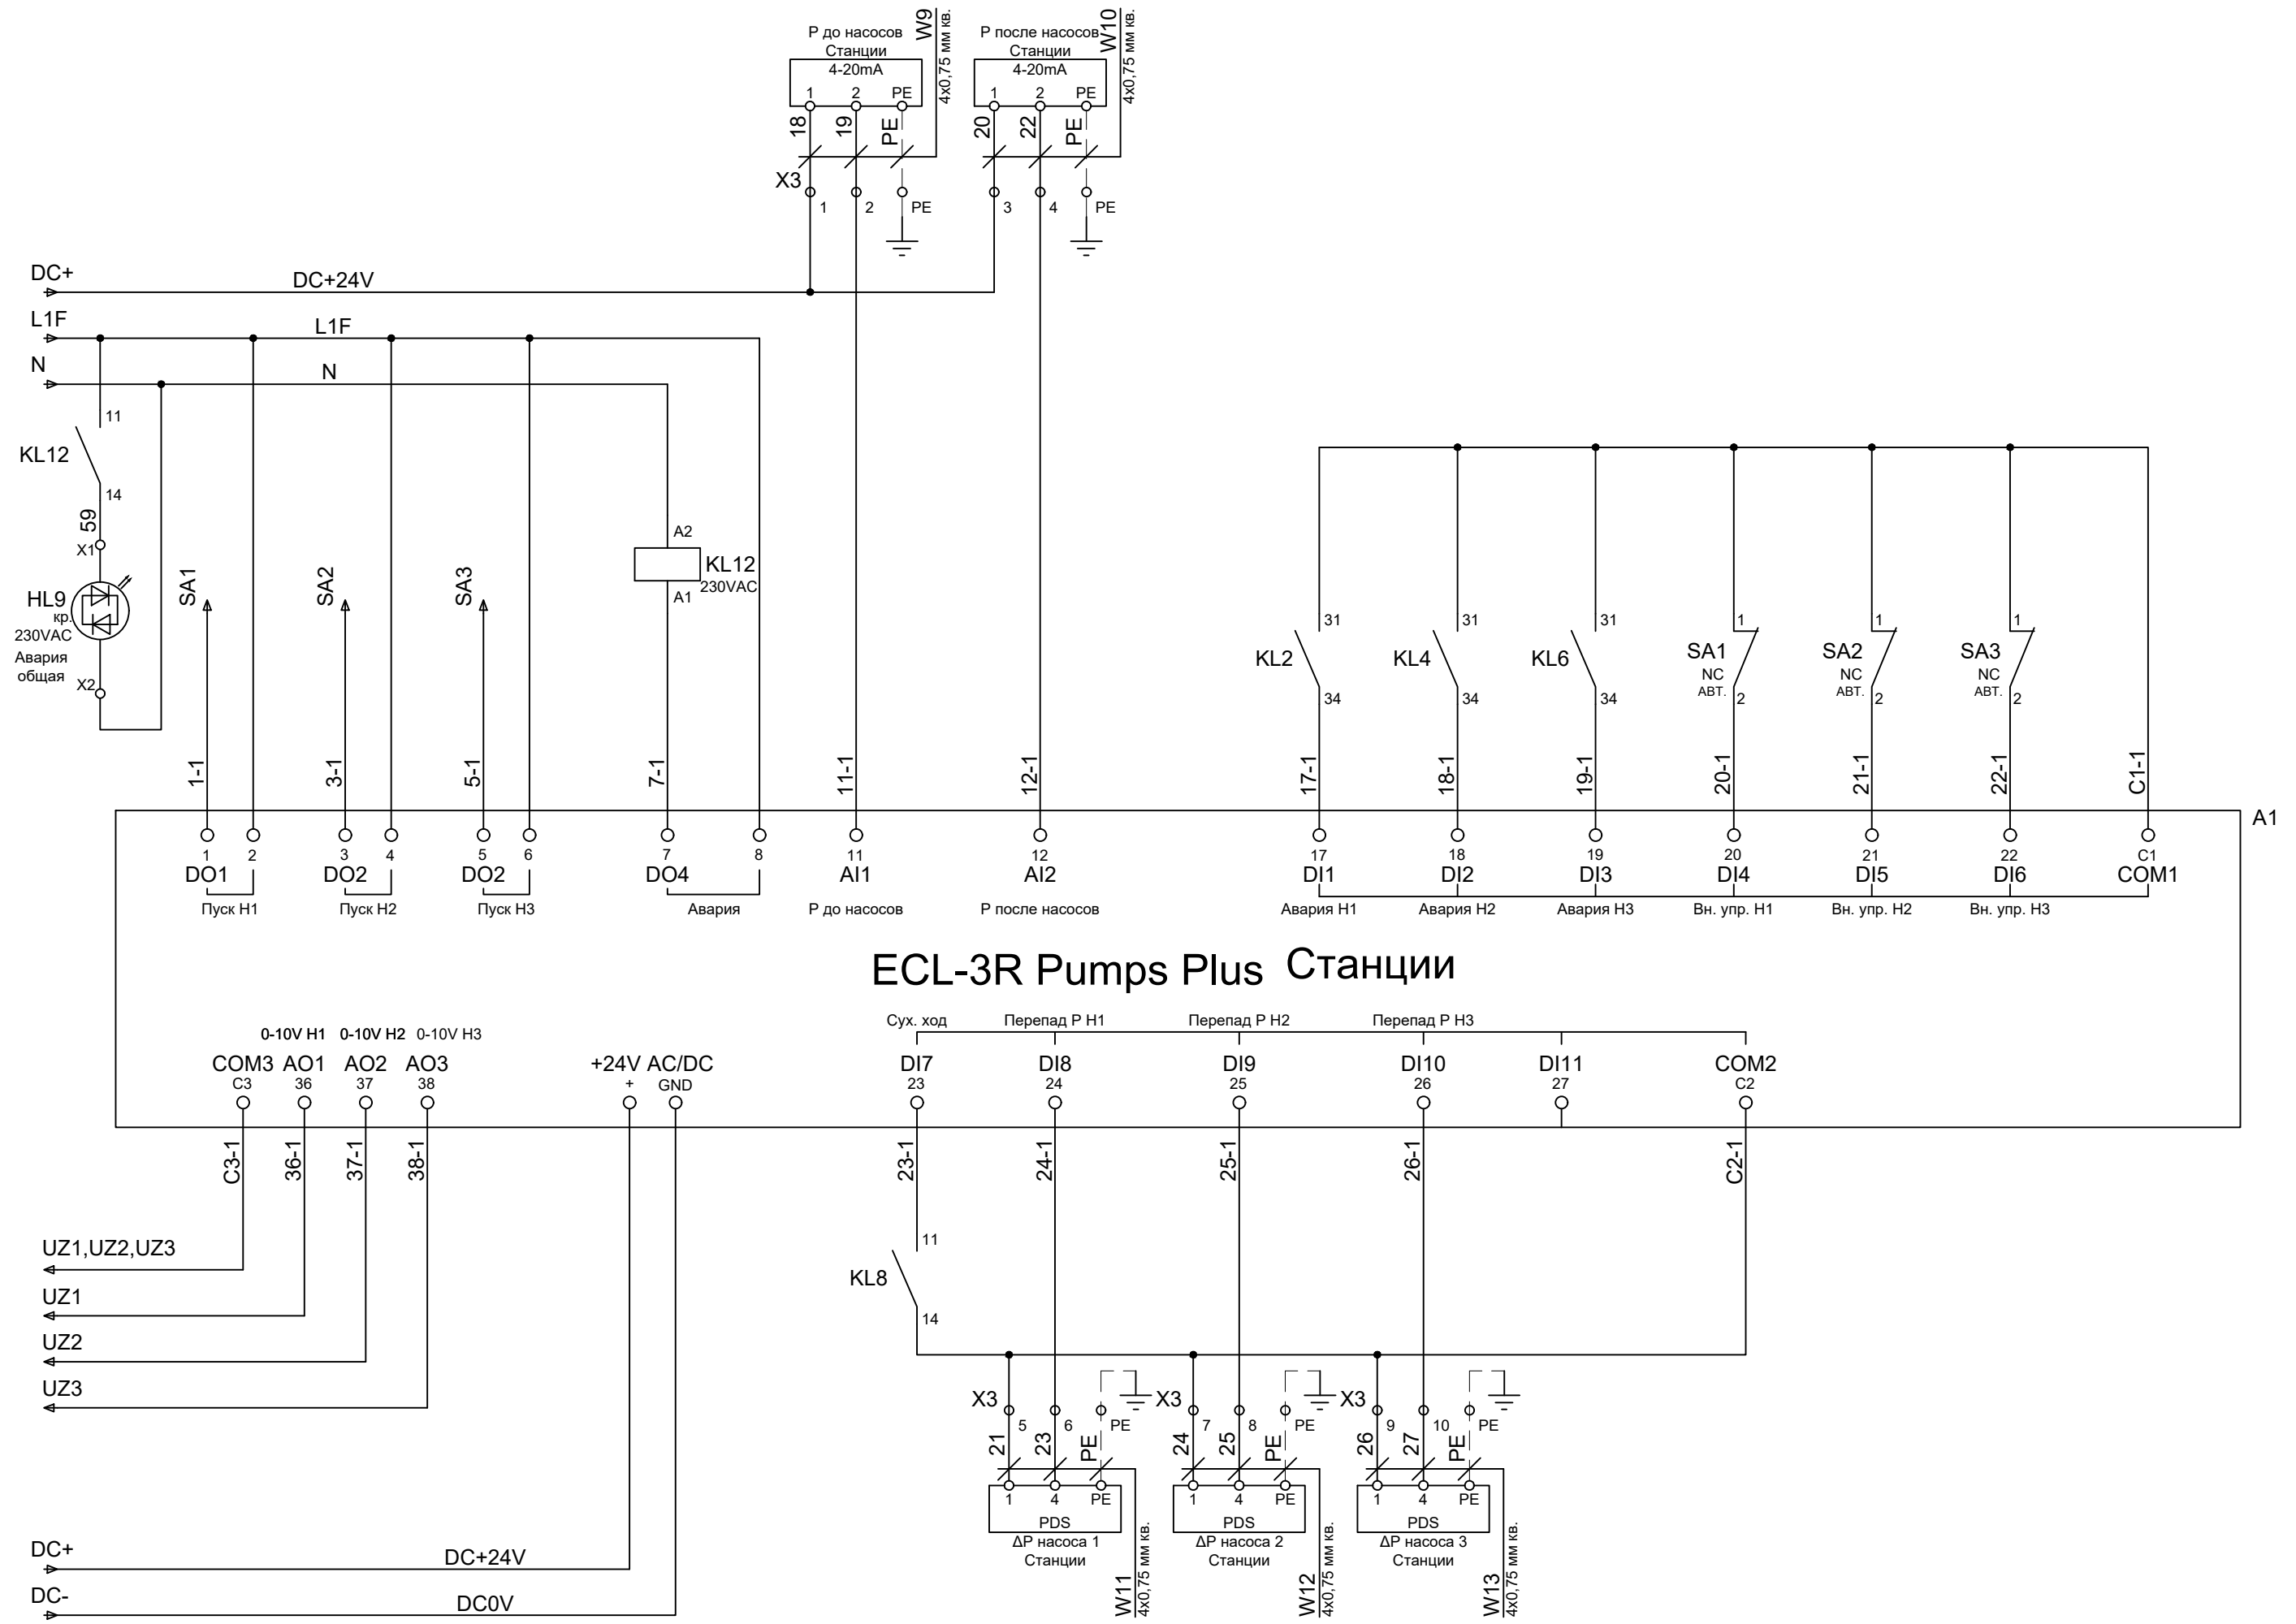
Р до насосов
Станции
4-20mA
1 2 PE
W9
4х0,75 мм кв.
18 19 PE

Р после насосов
Станции
4-20mA
1 2 PE
W10
4х0,75 мм кв.
20 22 PE

X3
1 2 PE 3 4 PE

DC+
DC+24V
L1F
L1F
N
N

11
KL12
14
59
X1
HL9
кр.
230VAC
Авария
общая
X2

SA1
SA2
SA3

A2
KL12
230VAC
A1

31 31 31 1 1 1
KL2 KL4 KL6
SA1 NC АВТ.
SA2 NC АВТ.
SA3 NC АВТ.
34 34 34 2 2 2

1-1 3-1 5-1 7-1 11-1 12-1 17-1 18-1 19-1 20-1 21-1 22-1 C1-1

A1

1 2 3 4 5 6 7 8 11 12 17 18 19 20 21 22 C1
DO1 DO2 DO2 DO4 AI1 AI2 DI1 DI2 DI3 DI4 DI5 DI6 COM1
Пуск Н1
Пуск Н2
Пуск Н3
Авария
Р до насосов
Р после насосов
Авария Н1
Авария Н2
Авария Н3
Вн. упр. Н1
Вн. упр. Н2
Вн. упр. Н3

ECL-3R Pumps Plus Станции

0-10V Н1 0-10V Н2 0-10V Н3
COM3 AO1 AO2 AO3
C3 36 37 38
+24V AC/DC
+ GND
Сух. ход
Перепад Р Н1
Перепад Р Н2
Перепад Р Н3
DI7 DI8 DI9 DI10 DI11 COM2
23 24 25 26 27 C2

C3-1 36-1 37-1 38-1
23-1 24-1 25-1 26-1 C2-1

UZ1,UZ2,UZ3
UZ1
UZ2
UZ3

11
KL8
14

X3 5 6 PE
X3 7 8 PE
X3 9 10 PE
21 23 PE
24 25 PE
26 27 PE
1 4 PE
PDS
ΔР насоса 1
Станции
W11
4х0,75 мм кв.
1 4 PE
PDS
ΔР насоса 2
Станции
W12
4х0,75 мм кв.
1 4 PE
PDS
ΔР насоса 3
Станции
W13
4х0,75 мм кв.

DC+
DC+24V
DC-
DC0V